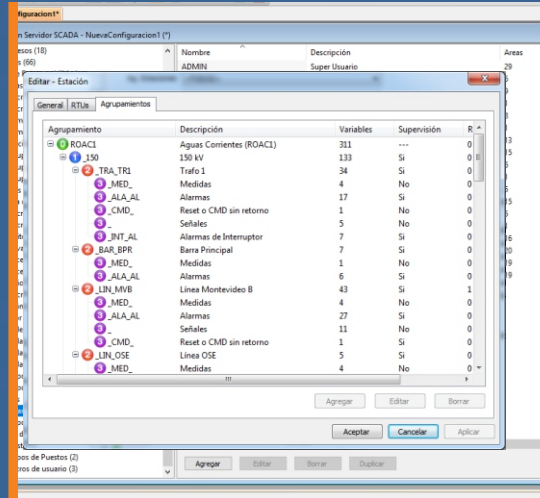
figuracion1*

n Servidor SCADA - NuevaConfiguracion1 (*)

esos (18)
s (66)

| Nombre | Descripción | Areas |
|---|---|---|
| ADMIN | Super Usuario | 29 |

Editar - Estación

General | RTUs | Agrupamientos

| Agrupamiento | Descripción | Variables | Supervisión | R |
|---|---|---|---|---|
| 0 ROAC1 | Aguas Corrientes (ROAC1) | 311 | --- | 0 |
| 1 _150 | 150 kV | 133 | Si | 0 |
| 2 _TRA_TR1 | Trafo 1 | 34 | Si | 0 |
| 3 _MED_ | Medidas | 4 | No | 0 |
| 3 _ALA_AL | Alarmas | 17 | Si | 0 |
| 3 _CMD_ | Reset o CMD sin retorno | 1 | No | 0 |
| 3 _ | Señales | 5 | No | 0 |
| 3 _INT_AL | Alarmas de Interruptor | 7 | Si | 0 |
| 2 _BAR_BPR | Barra Principal | 7 | Si | 0 |
| 3 _MED_ | Medidas | 1 | No | 0 |
| 3 _ALA_AL | Alarmas | 6 | Si | 0 |
| 2 _LIN_MVB | Línea Montevideo B | 43 | Si | 1 |
| 3 _MED_ | Medidas | 4 | No | 0 |
| 3 _ALA_AL | Alarmas | 27 | Si | 0 |
| 3 _ | Señales | 11 | No | 0 |
| 3 _CMD_ | Reset o CMD sin retorno | 1 | Si | 0 |
| 2 _LIN_OSE | Línea OSE | 5 | Si | 0 |
| 3 _MED_ | Medidas | 4 | No | 0 |

Agregar | Editar | Borrar

Aceptar | Cancelar | Aplicar

pos de Puestos (2)
ros de usuario (3)

Agregar | Editar | Borrar | Duplicar